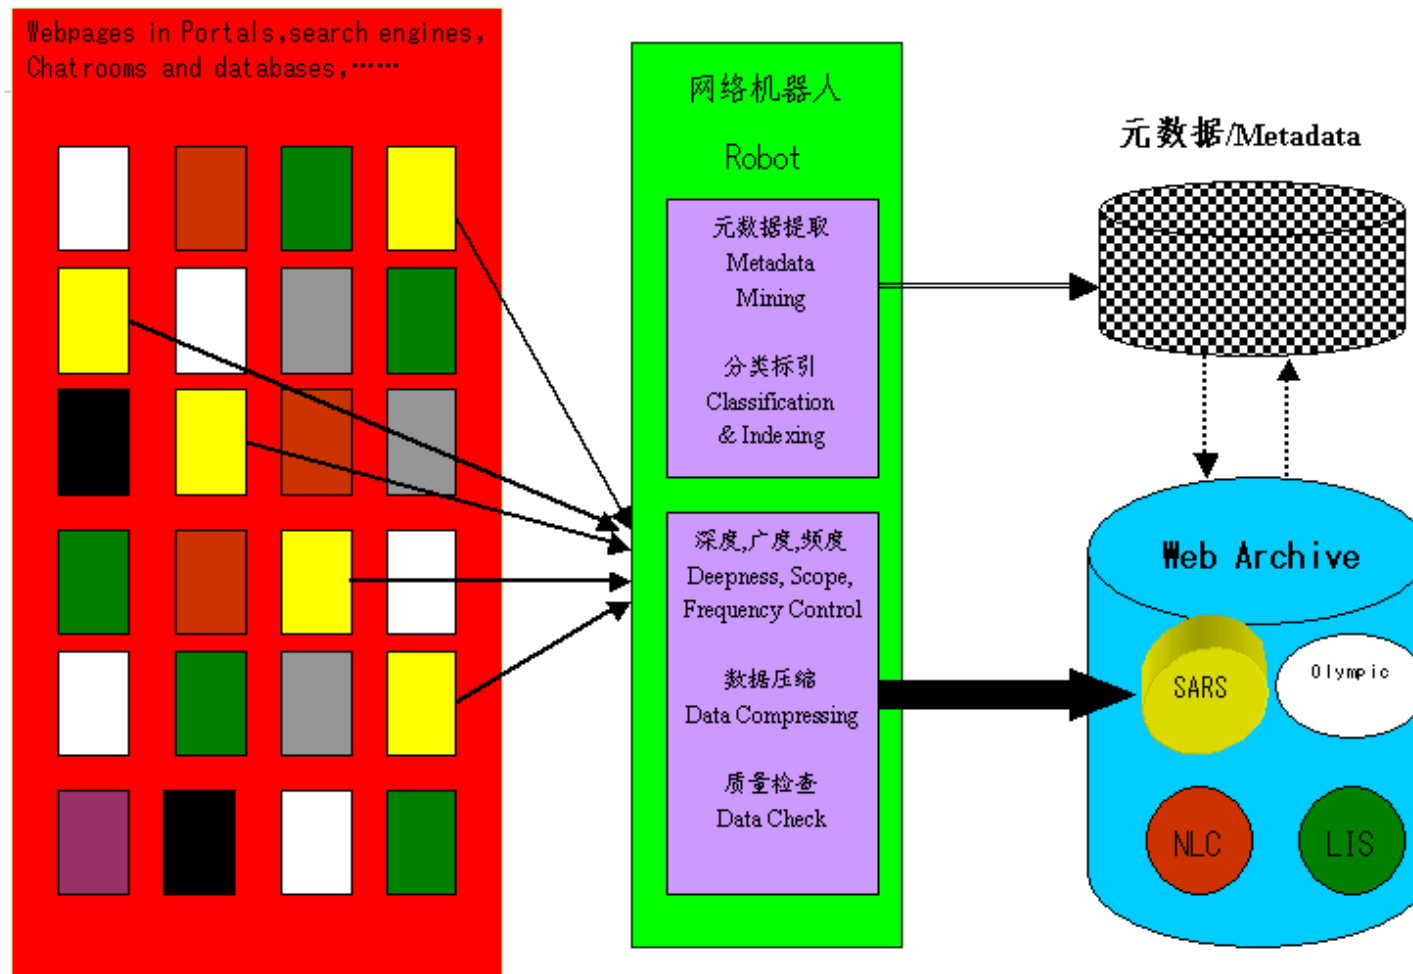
Webpages in Portals,search engines, Chatrooms and databases,……

网络机器人

Robot

元数据提取
Metadata
Mining

分类标引
Classification
& Indexing

深度,广度,频度
Deepness, Scope,
Frequency Control

数据压缩
Data Compressing

质量检查
Data Check

元数据/Metadata

Web Archive

SARS

Olympic

NLC

LIS